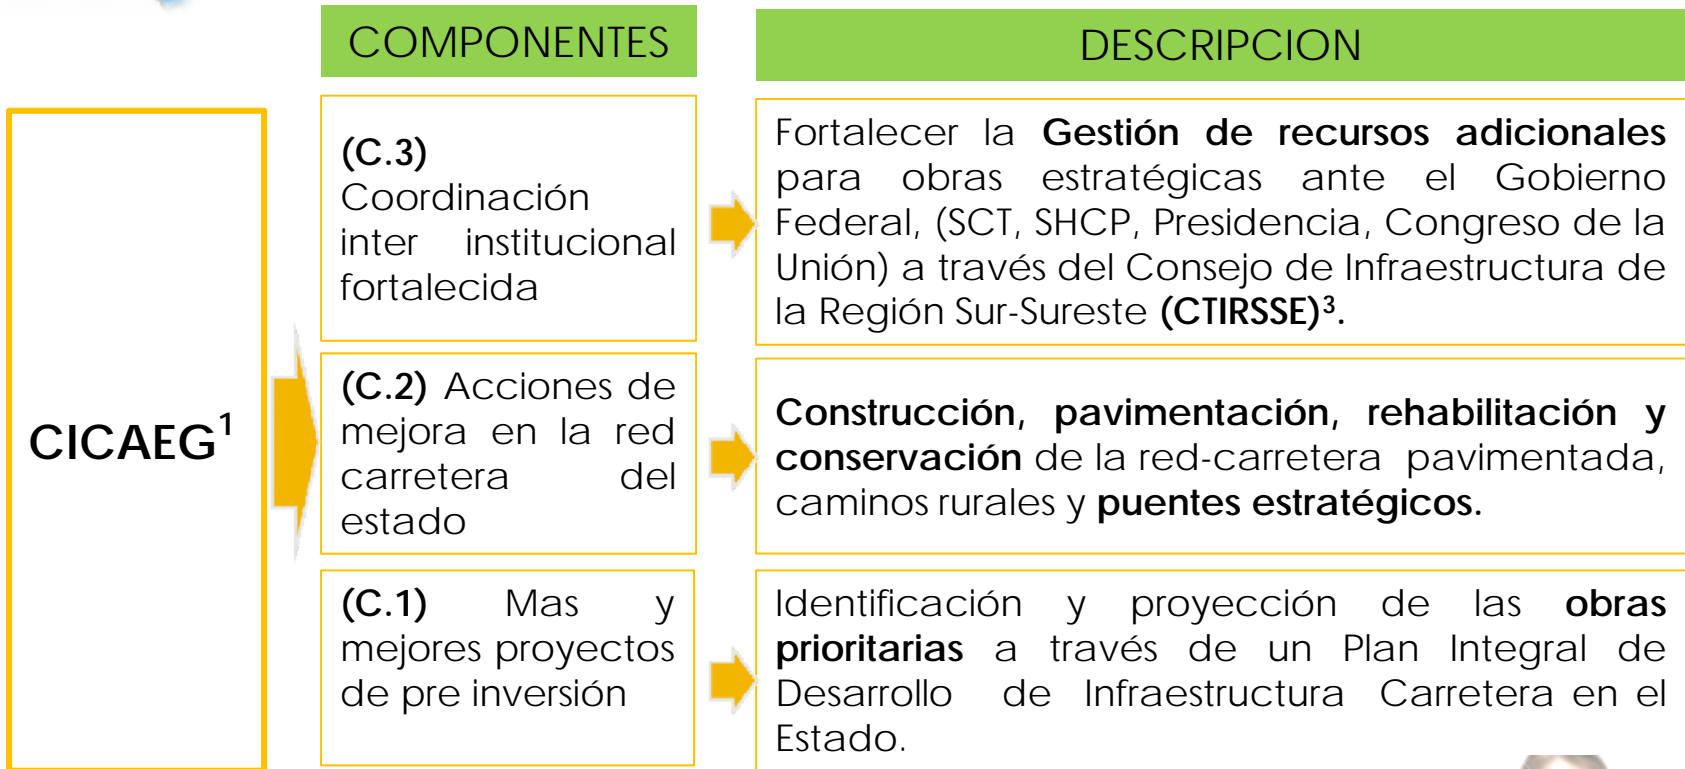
COMPONENTES

DESCRIPCION

CICAEG$^1$

(C.3) Coordinación inter institucional fortalecida

Fortalecer la **Gestión de recursos adicionales** para obras estratégicas ante el Gobierno Federal, (SCT, SHCP, Presidencia, Congreso de la Unión) a través del Consejo de Infraestructura de la Región Sur-Sureste **(CTIRSSE)$^3$.**

(C.2) Acciones de mejora en la red carretera del estado

**Construcción, pavimentación, rehabilitación y conservación** de la red-carretera pavimentada, caminos rurales y **puentes estratégicos.**

(C.1) Mas y mejores proyectos de pre inversión

Identificación y proyección de las **obras prioritarias** a través de un Plan Integral de Desarrollo de Infraestructura Carretera en el Estado.